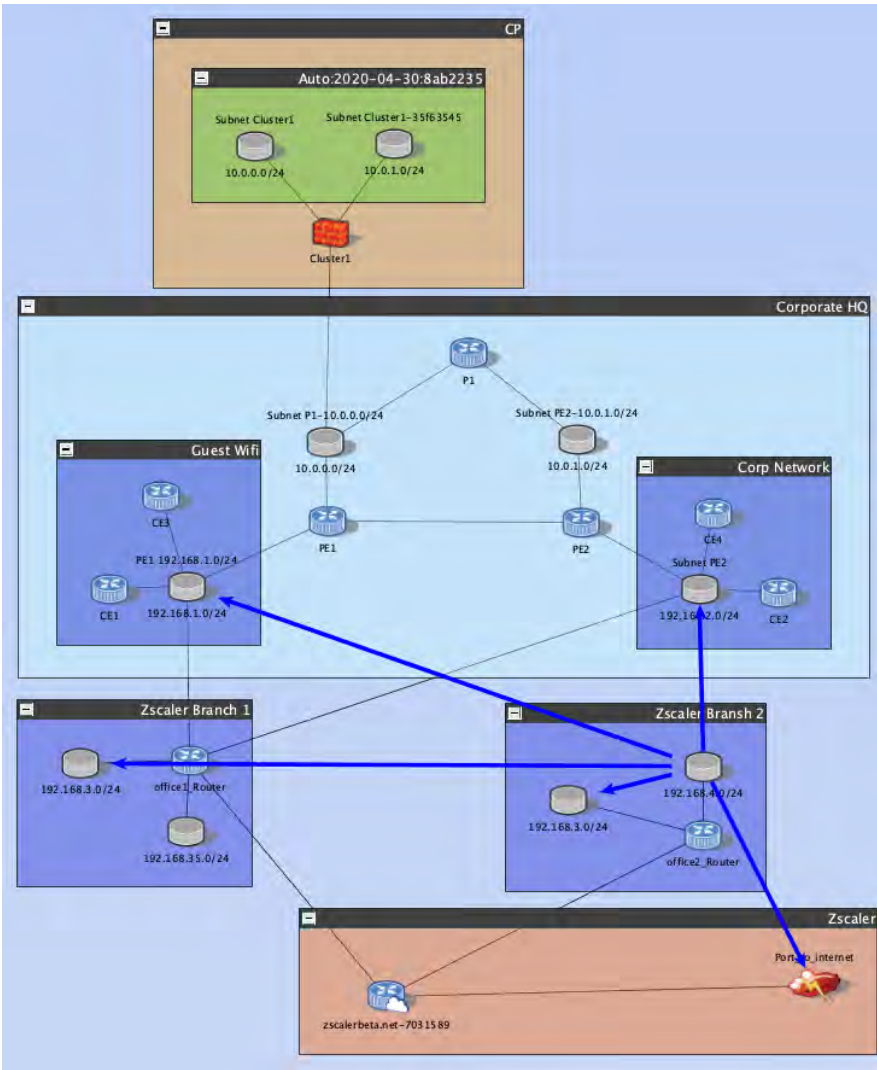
CP

Auto:2020-04-30:8ab2235

Subnet Cluster1

Subnet Cluster1-35f63545

10.0.0.0/24

10.0.1.0/24

Cluster1

Corporate HQ

P1

Subnet P1-10.0.0.0/24

Subnet PE2-10.0.1.0/24

10.0.0.0/24

10.0.1.0/24

Guest Wifi

CE3

PE1 192.168.1.0/24

CE1

192.168.1.0/24

PE1

PE2

Corp Network

CE4

Subnet PE2

192.16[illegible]2.0/24

CE2

Zscaler Branch 1

192.168.3.0/24

office1_Router

192.168.35.0/24

Zscaler Bransh 2

192.168.4.0/24

192.168.3.0/24

office2_Router

Zscaler

Port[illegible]internet

zscalerbeta.net-7031589